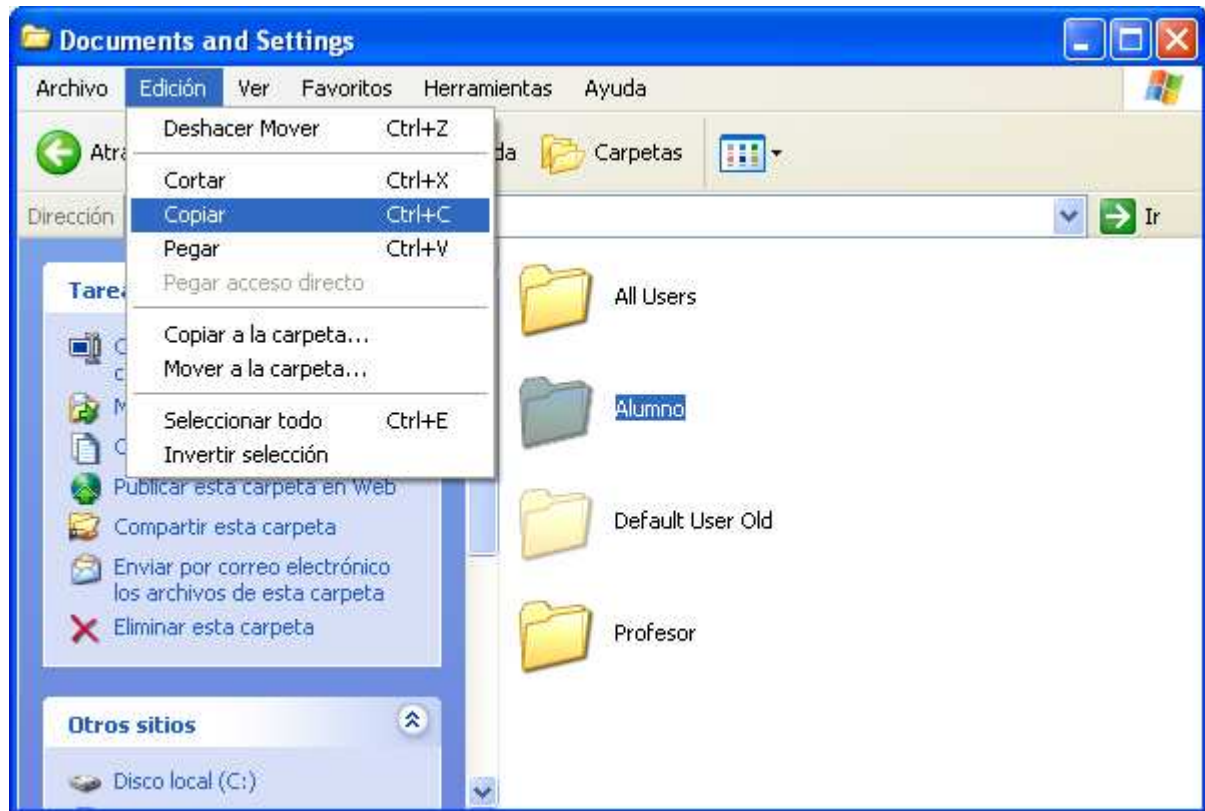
Documents and Settings

Archivo Edición Ver Favoritos Herramientas Ayuda

Atr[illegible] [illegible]da Carpetas

Dirección

Ir

Deshacer Mover Ctrl+Z

Cortar Ctrl+X
Copiar Ctrl+C
Pegar Ctrl+V
Pegar acceso directo

Copiar a la carpeta...
Mover a la carpeta...

Seleccionar todo Ctrl+E
Invertir selección

Tare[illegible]

C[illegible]
c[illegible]
M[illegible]
C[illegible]
Publicar esta carpeta en Web
Compartir esta carpeta
Enviar por correo electrónico los archivos de esta carpeta
Eliminar esta carpeta

Otros sitios

Disco local (C:)

All Users

Alumno

Default User Old

Profesor